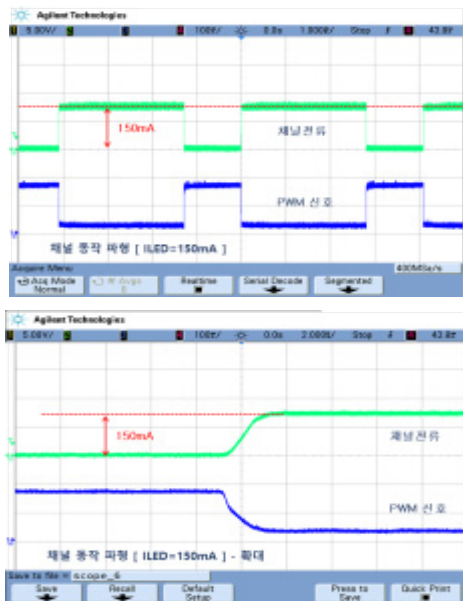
Agilent Technologies

1 5.00V/ 2 3 4 100V/ 0.0s 1.000s/ Stop F 4 43.8V

150mA

채널전류

PWM 신호

채널 동작 파형 [ ILED=150mA ]

Acquire Menu

400MSa/s

Acq Mode Normal

# Avgs 2

Realtime

Serial Decode

Segmented

Agilent Technologies

1 5.00V/ 2 3 4 100V/ 0.0s 2.000s/ Stop F 4 43.8V

150mA

채널전류

PWM 신호

채널 동작 파형 [ ILED=150mA ] - 확대

Save to file = scope_6

Save

Recall

Default Setup

Press to Save

Quick Print